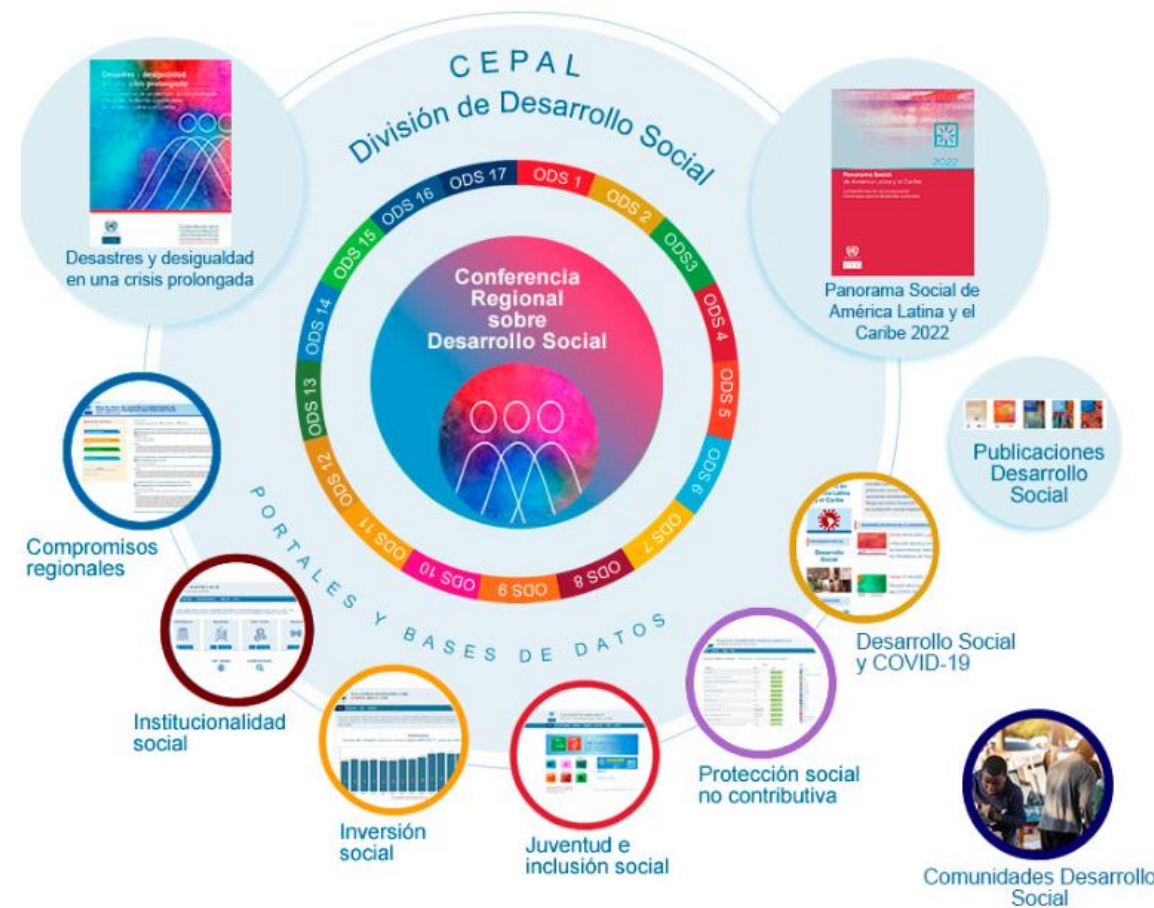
CEPAL
División de Desarrollo Social

Desastres y desigualdad en una crisis prolongada

Panorama Social de América Latina y el Caribe 2022

ODS 17 ODS 1 ODS 2 ODS3 ODS 4 ODS 5 ODS 6 ODS 7 ODS 8 ODS 9 ODS 10 ODS 11 ODS 12 ODS 13 ODS 14 ODS 15 ODS 16

Conferencia Regional sobre Desarrollo Social

PORTALES Y BASES DE DATOS

Publicaciones Desarrollo Social

Compromisos regionales

Institucionalidad social

Inversión social

Juventud e inclusión social

Protección social no contributiva

Desarrollo Social y COVID-19

Comunidades Desarrollo Social